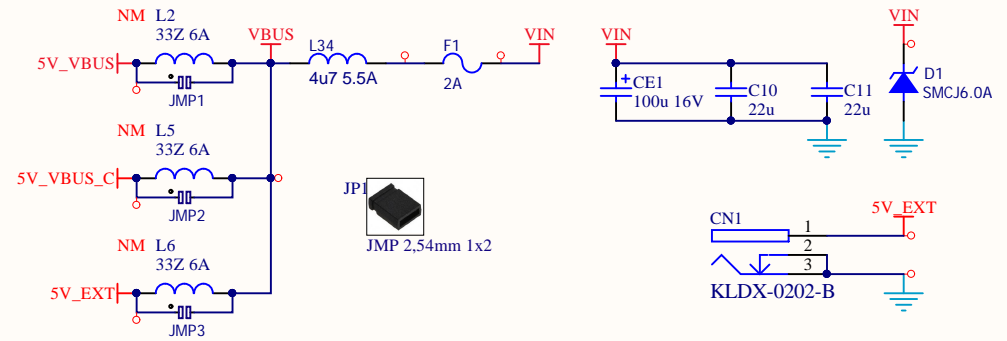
NM L2
33Z 6A
5V_VBUS
JMP1
VBUS
L34
4u7 5.5A
F1
2A
VIN
VIN
+ CE1
100u 16V
C10
22u
C11
22u
VIN
D1
SMCJ6.0A
NM L5
33Z 6A
5V_VBUS_C
JMP2
JP1
JMP 2,54mm 1x2
NM L6
33Z 6A
5V_EXT
JMP3
CN1
1
2
3
KLDX-0202-B
5V_EXT